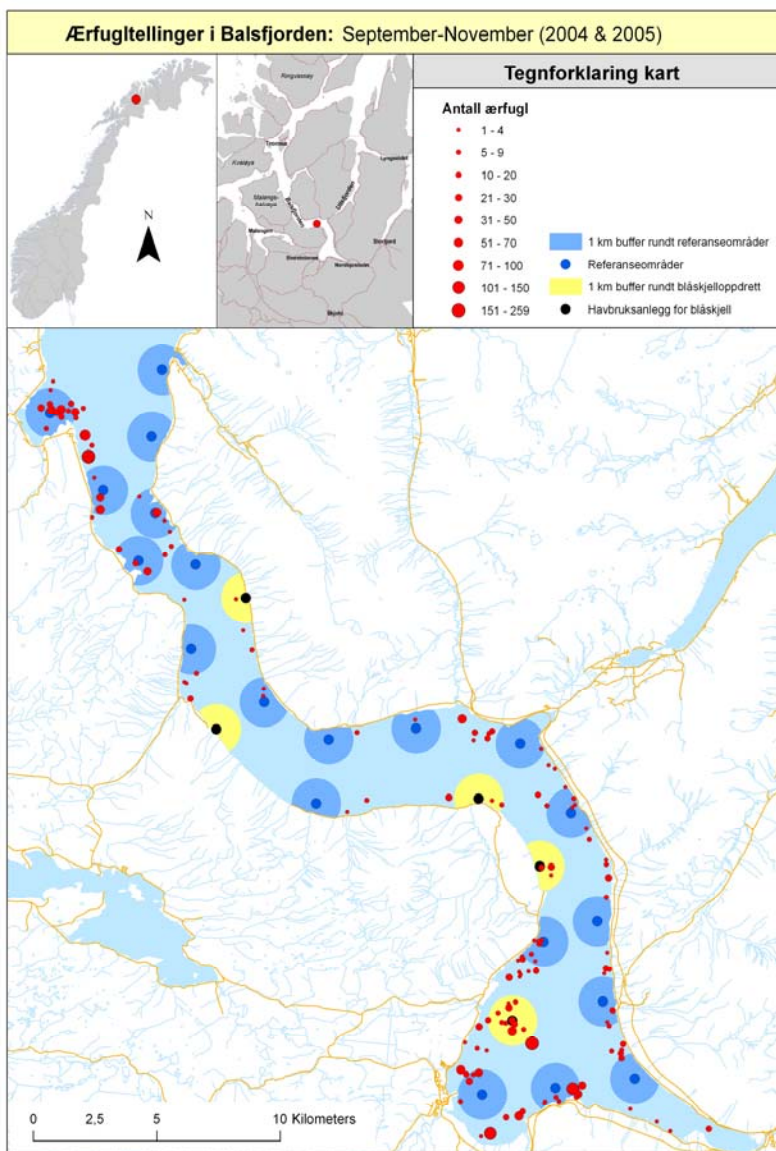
Ærfugltellinger i Balsfjorden: September-November (2004 & 2005)

N

Ringvassøy
Tromsø
Kvaløya
Malangs-halvøya
Balsfjorden
Ullsfjorden
Lyngseidet
Malangen
Storsteinnes
Nordkjosbotn
Skibotn
Storfjord
Bjorvik

Tegnforklaring kart

Antall ærfugl
1 - 4
5 - 9
10 - 20
21 - 30
31 - 50
51 - 70
71 - 100
101 - 150
151 - 259

1 km buffer rundt referanseområder
Referanseområder
1 km buffer rundt blåskjelloppdrett
Havbruksanlegg for blåskjell

0 2,5 5 10 Kilometers